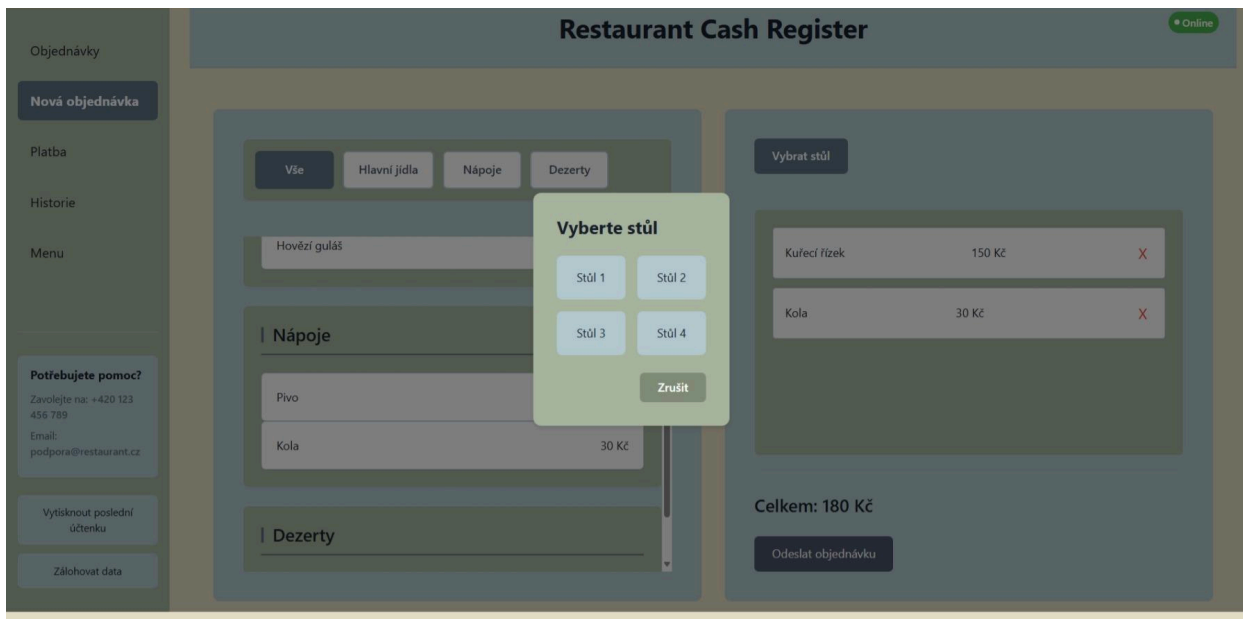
Objednávky

Nová objednávka

Platba

Historie

Menu

Potřebujete pomoc?
Zavolejte na: +420 123 456 789
Email: podpora@restaurant.cz

Vytisknout poslední účtenku

Zálohovat data

Restaurant Cash Register

Online

Vše | Hlavní jídla | Nápoje | Dezerty

Hovězí guláš

Nápoje

Pivo

Kola 30 Kč

Dezerty

Vyberte stůl

Stůl 1 | Stůl 2
Stůl 3 | Stůl 4

Zrušit

Vybrat stůl

Kuřecí řízek 150 Kč X

Kola 30 Kč X

Celkem: 180 Kč

Odeslat objednávku